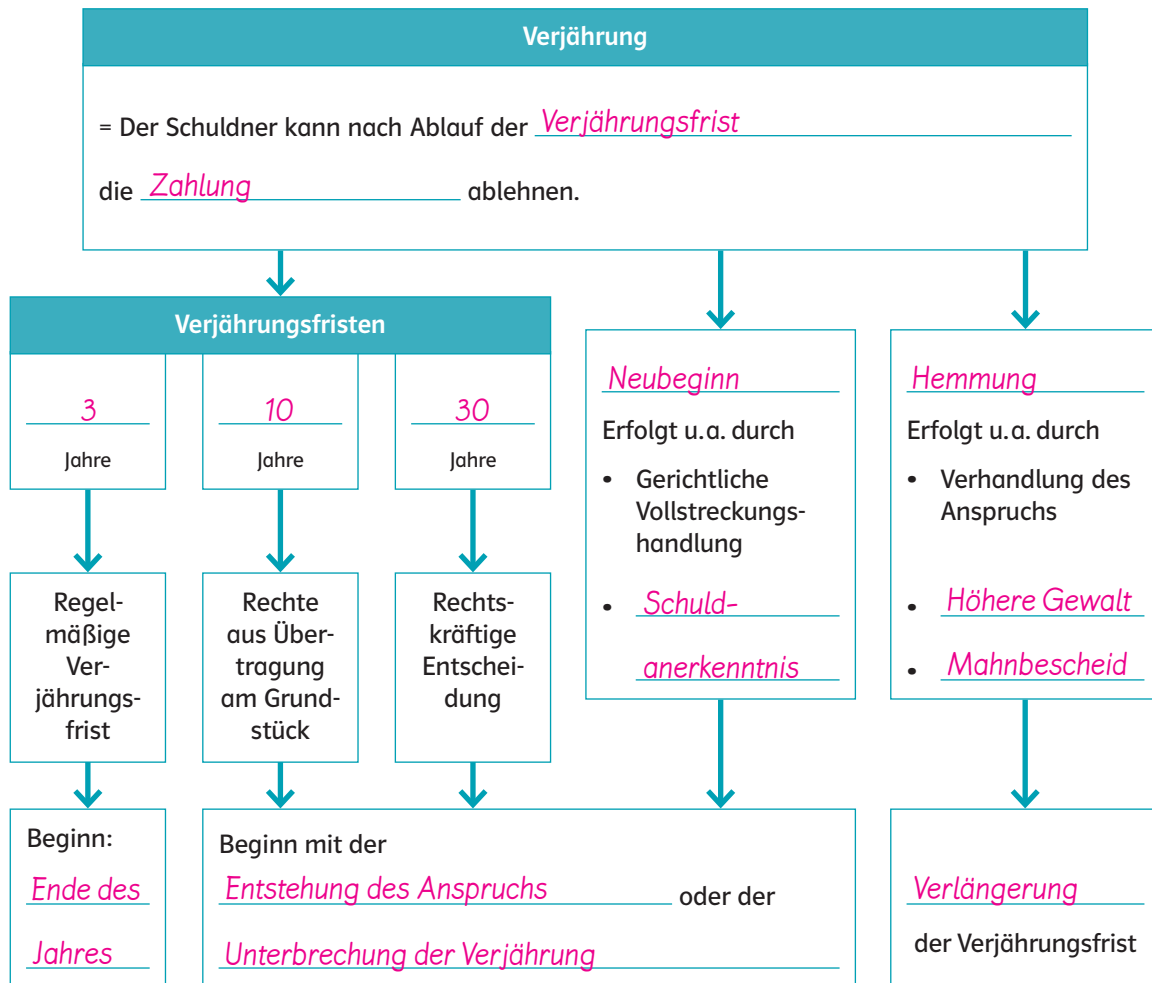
Verjährung

= Der Schuldner kann nach Ablauf der Verjährungsfrist die Zahlung ablehnen.

Verjährungsfristen

3 Jahre

10 Jahre

30 Jahre

Regelmäßige Verjährungsfrist

Rechte aus Übertragung am Grundstück

Rechtskräftige Entscheidung

Beginn: Ende des Jahres

Beginn mit der Entstehung des Anspruchs oder der Unterbrechung der Verjährung

Neubeginn

Erfolgt u.a. durch

- Gerichtliche Vollstreckungshandlung
- Schuldanerkenntnis

Hemmung

Erfolgt u.a. durch

- Verhandlung des Anspruchs
- Höhere Gewalt
- Mahnbescheid

Verlängerung der Verjährungsfrist